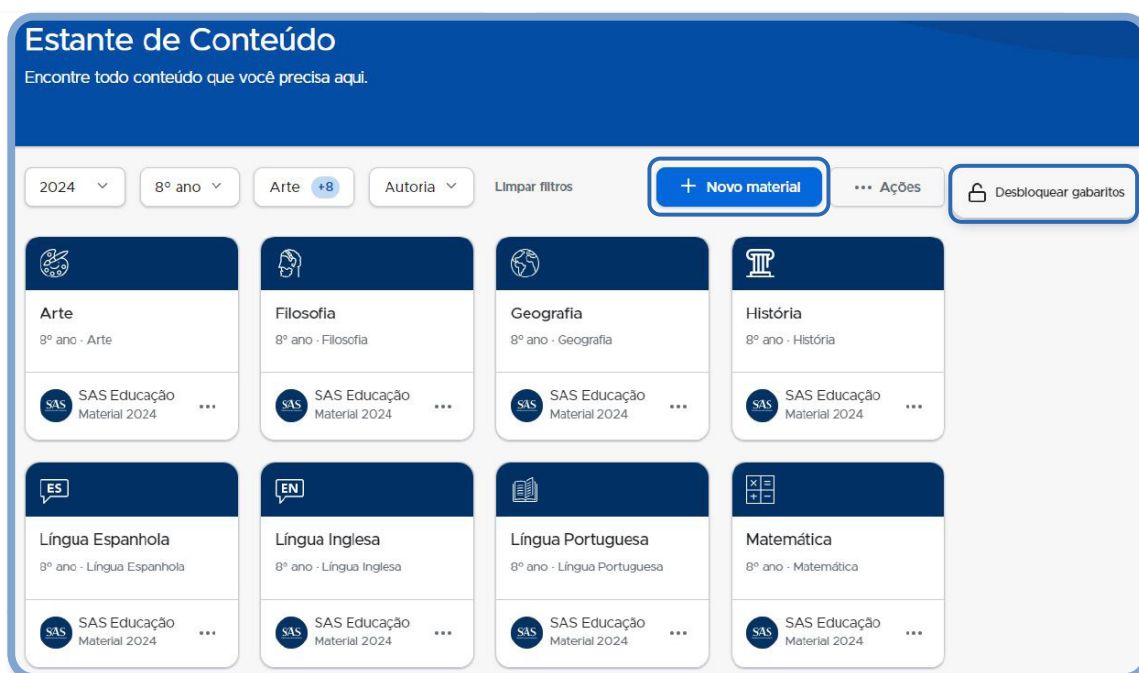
Estante de Conteúdo
Encontre todo conteúdo que você precisa aqui.

2024
8º ano
Arte +8
Autoria
Limpar filtros
+ Novo material
··· Ações
Desbloquear gabaritos

Arte
8º ano · Arte
SAS
SAS Educação
Material 2024
···

Filosofia
8º ano · Filosofia
SAS
SAS Educação
Material 2024
···

Geografia
8º ano · Geografia
SAS
SAS Educação
Material 2024
···

História
8º ano · História
SAS
SAS Educação
Material 2024
···

ES
Língua Espanhola
8º ano · Língua Espanhola
SAS
SAS Educação
Material 2024
···

EN
Língua Inglesa
8º ano · Língua Inglesa
SAS
SAS Educação
Material 2024
···

Língua Portuguesa
8º ano · Língua Portuguesa
SAS
SAS Educação
Material 2024
···

Matemática
8º ano · Matemática
SAS
SAS Educação
Material 2024
···